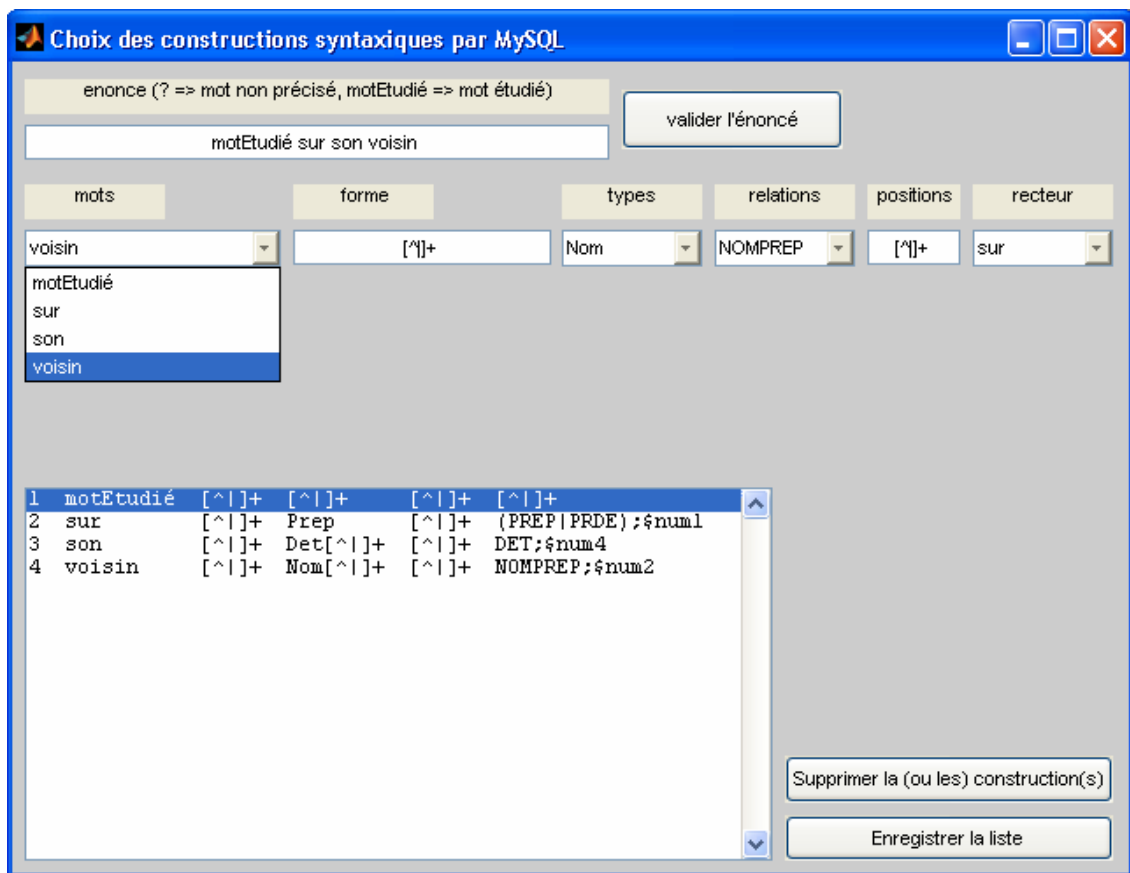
Choix des constructions syntaxiques par MySQL

enonce (? => mot non précisé, motEtudié => mot étudié)

motEtudié sur son voisin

valider l'énoncé

mots

forme

types

relations

positions

recteur

voisin

[^|]+

Nom

NOMPREP

[^|]+

sur

motEtudié
sur
son
voisin

| | | | | | |
|---|---|---|---|---|---|
| 1 | motEtudié | [^\|]+ | [^\|]+ | [^\|]+ | [^\|]+ |
| 2 | sur | [^\|]+ | Prep | [^\|]+ | (PREP\|PRDE);$num1 |
| 3 | son | [^\|]+ | Det[^\|]+ | [^\|]+ | DET;$num4 |
| 4 | voisin | [^\|]+ | Nom[^\|]+ | [^\|]+ | NOMPREP;$num2 |

Supprimer la (ou les) construction(s)

Enregistrer la liste